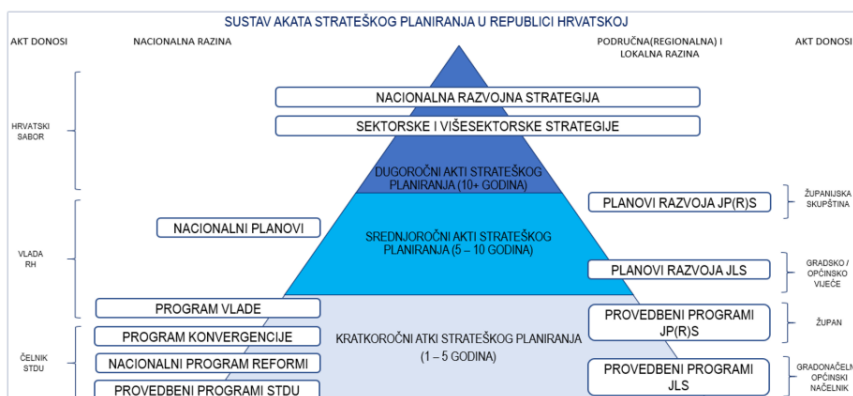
SUSTAV AKATA STRATEŠKOG PLANIRANJA U REPUBLICI HRVATSKOJ

AKT DONOSI

NACIONALNA RAZINA

PODRUČNA(REGIONALNA) I LOKALNA RAZINA

AKT DONOSI

HRVATSKI SABOR

NACIONALNA RAZVOJNA STRATEGIJA

SEKTORSKE I VIŠESEKTORSKE STRATEGIJE

DUGOROČNI AKTI STRATEŠKOG PLANIRANJA (10+ GODINA)

PLANOVI RAZVOJA JP(R)S

ŽUPANIJSKA SKUPŠTINA

VLADA RH

NACIONALNI PLANOVI

SREDNJOROČNI AKTI STRATEŠKOG PLANIRANJA (5 – 10 GODINA)

PLANOVI RAZVOJA JLS

GRADSKO / OPĆINSKO VIJEĆE

PROGRAM VLADE

PROVEDBENI PROGRAMI JP(R)S

ŽUPAN

ČELNIK STDU

PROGRAM KONVERGENCIJE

KRATKOROČNI ATKI STRATEŠKOG PLANIRANJA (1 – 5 GODINA)

NACIONALNI PROGRAM REFORMI

PROVEDBENI PROGRAMI JLS

GRADONAČELN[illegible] OPĆINSKI NAČELNIK

PROVEDBENI PROGRAMI STDU